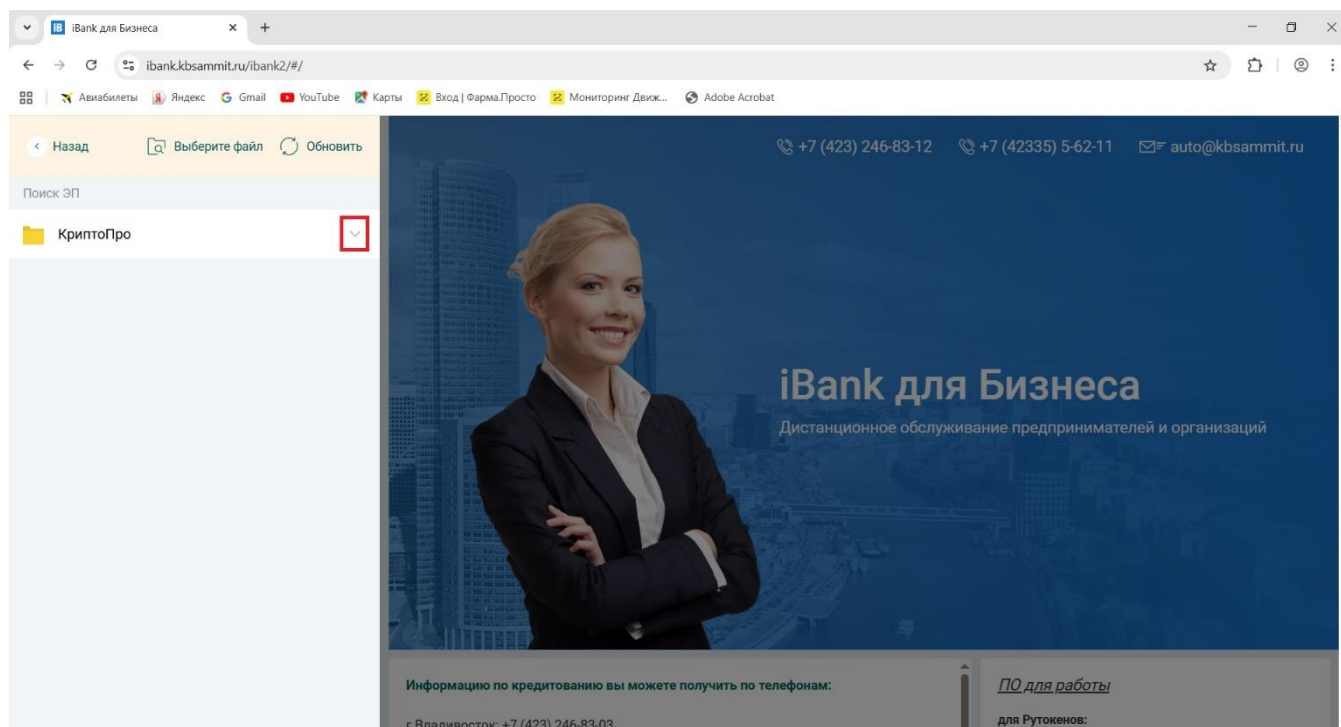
iBank для Бизнеса
ibank.kbsammit.ru/ibank2/#/
Авиабилеты Яндекс Gmail YouTube Карты Вход | Фарма.Просто Мониторинг Движ... Adobe Acrobat

Назад Выберите файл Обновить
Поиск ЭП
КриптоПро

+7 (423) 246-83-12 +7 (42335) 5-62-11 auto@kbsammit.ru

iBank для Бизнеса
Дистанционное обслуживание предпринимателей и организаций

Информацию по кредитованию вы можете получить по телефонам:
г.Владивосток: +7 (423) 246-83-03

ПО для работы
для Рутокенов: